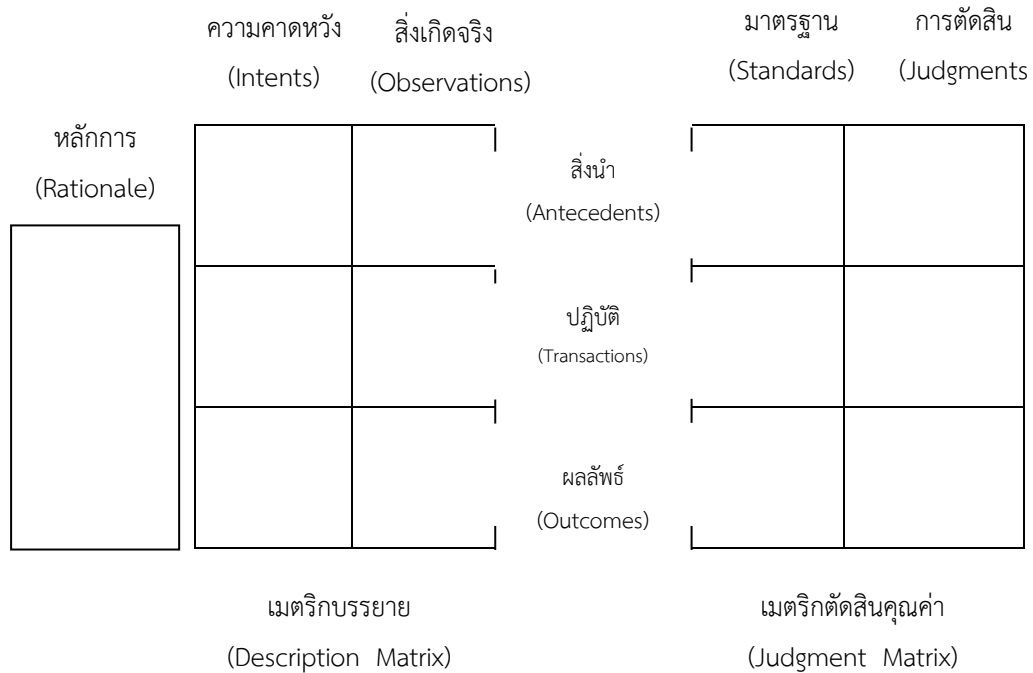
ความคาดหวัง (Intents)

สิ่งเกิดจริง (Observations)

มาตรฐาน (Standards)

การตัดสิน (Judgments

หลักการ (Rationale)

สิ่งนำ (Antecedents)

ปฏิบัติ (Transactions)

ผลลัพธ์ (Outcomes)

เมตริกบรรยาย (Description Matrix)

เมตริกตัดสินคุณค่า (Judgment Matrix)